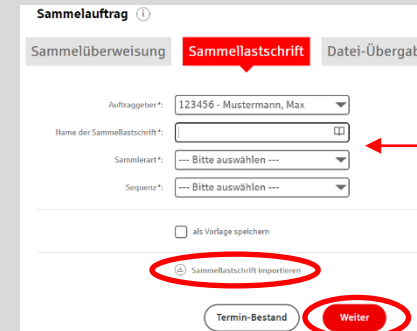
Sammelauftrag ⓘ

Sammelüberweisung
Sammellastschrift
Datei-Übergab

Auftraggeber*: 123456 - Mustermann, Max
Name der Sammellastschrift*:
Sammlerart*: --- Bitte auswählen ---
Sequenz*: --- Bitte auswählen ---

als Vorlage speichern

Sammellastschrift importieren

Termin-Bestand
Weiter